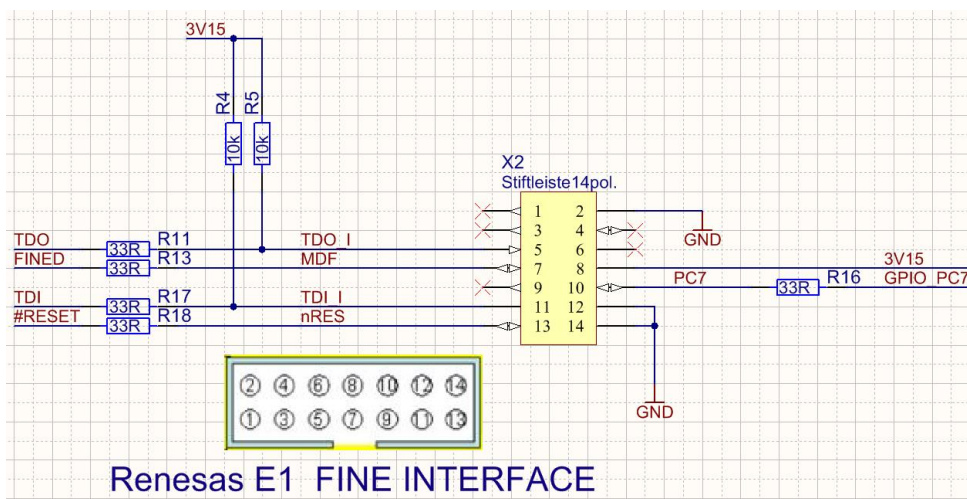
3V15

R4
10k
R5
10k

X2
Stiftleiste14pol.

TDO
33R
R11
TDO_I
FINED
33R
R13
MDF
TDI
33R
R17
TDI_I
#RESET
33R
R18
nRES

1 2
3 4
5 6
7 8
9 10
11 12
13 14

GND
3V15
PC7
33R
R16
GPIO_PC7

GND

② ④ ⑥ ⑧ ⑩ ⑫ ⑭
① ③ ⑤ ⑦ ⑨ ⑪ ⑬

Renesas E1 FINE INTERFACE